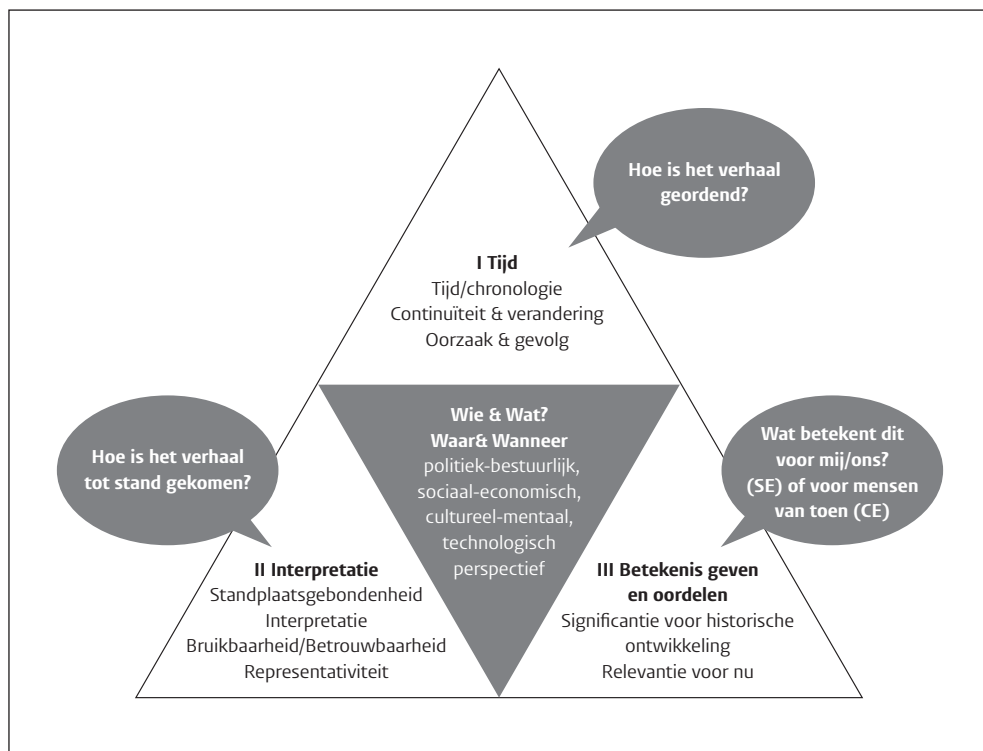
Hoe is het verhaal geordend?

I Tijd
Tijd/chronologie
Continuïteit & verandering
Oorzaak & gevolg

Hoe is het verhaal tot stand gekomen?

Wie & Wat?
Waar& Wanneer
politiek-bestuurlijk, sociaal-economisch, cultureel-mentaal, technologisch perspectief

Wat betekent dit voor mij/ons? (SE) of voor mensen van toen (CE)

II Interpretatie
Standplaatsgebondenheid
Interpretatie
Bruikbaarheid/Betrouwbaarheid
Representativiteit

III Betekenis geven en oordelen
Significantie voor historische ontwikkeling
Relevantie voor nu